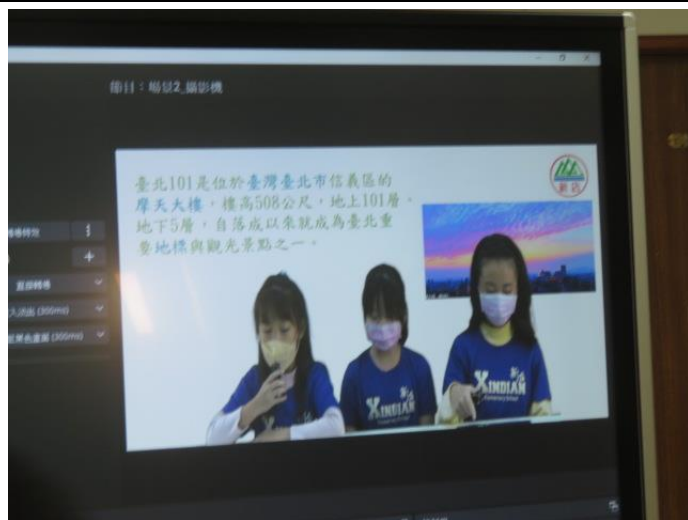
節目：場景2_攝影機

臺北101是位於臺灣臺北市信義區的摩天大樓，樓高508公尺，地上101層、地下5層，自落成以來就成為臺北重要地標與觀光景點之一。

新店

XINDIAN

XINDIAN

XINDIAN

直接轉場

淡入淡出 (300ms)

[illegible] (300ms)